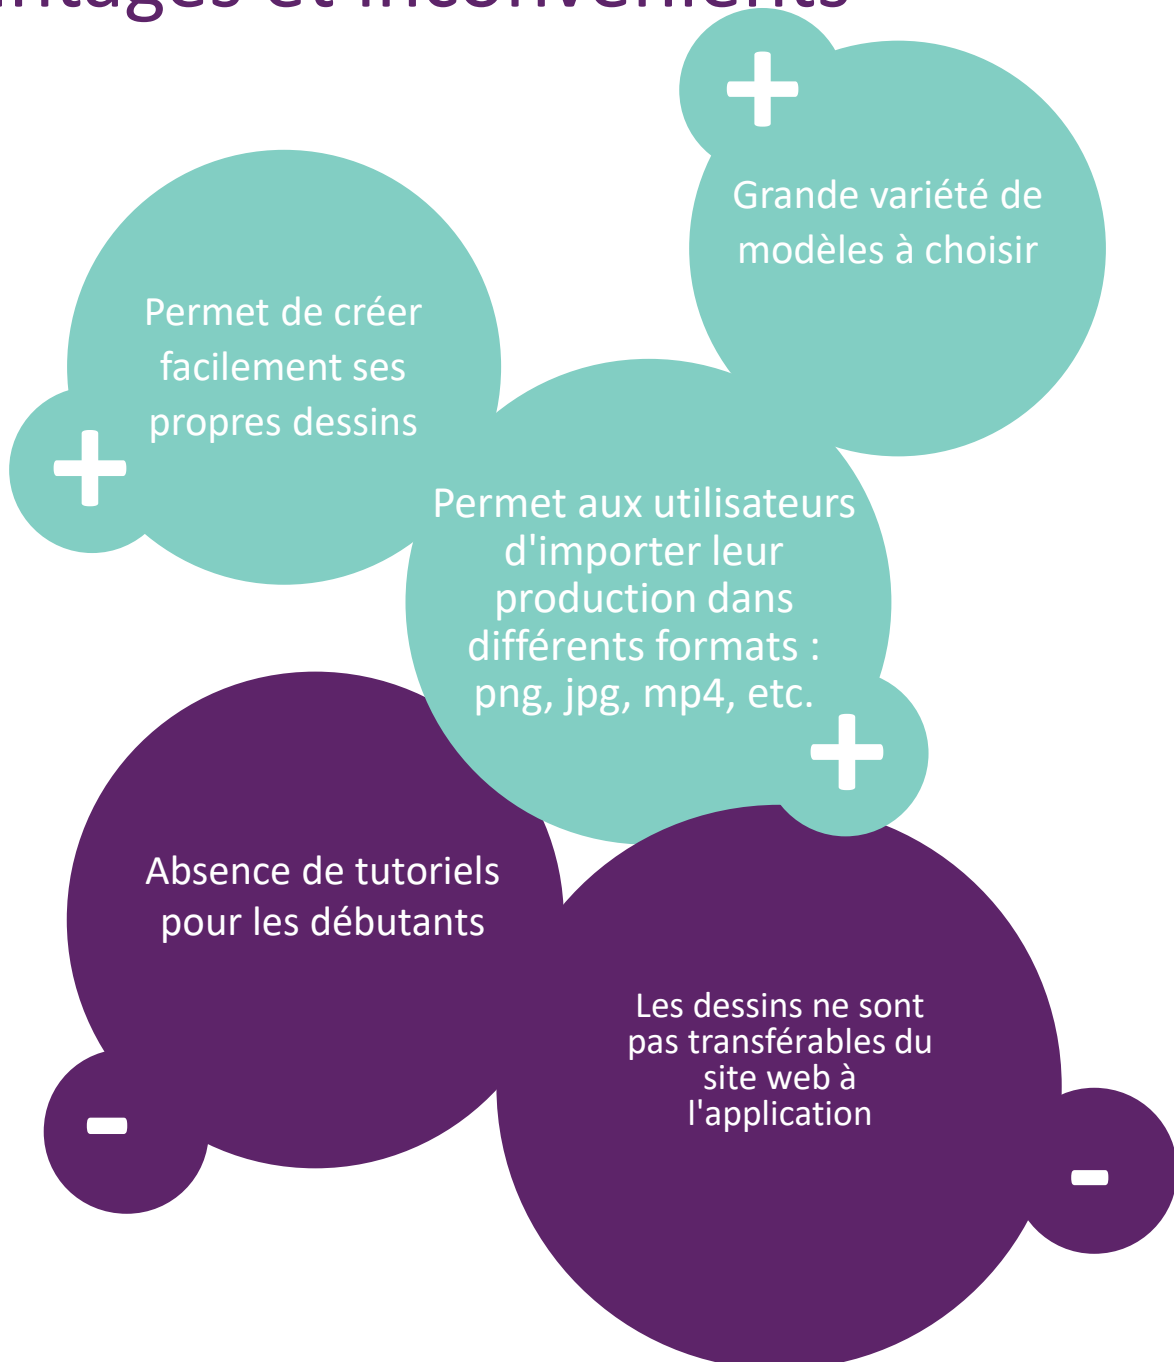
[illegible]ntages et inconvénients

+

Grande variété de modèles à choisir

Permet de créer facilement ses propres dessins

+

Permet aux utilisateurs d'importer leur production dans différents formats : png, jpg, mp4, etc.

+

Absence de tutoriels pour les débutants

-

Les dessins ne sont pas transférables du site web à l'application

-